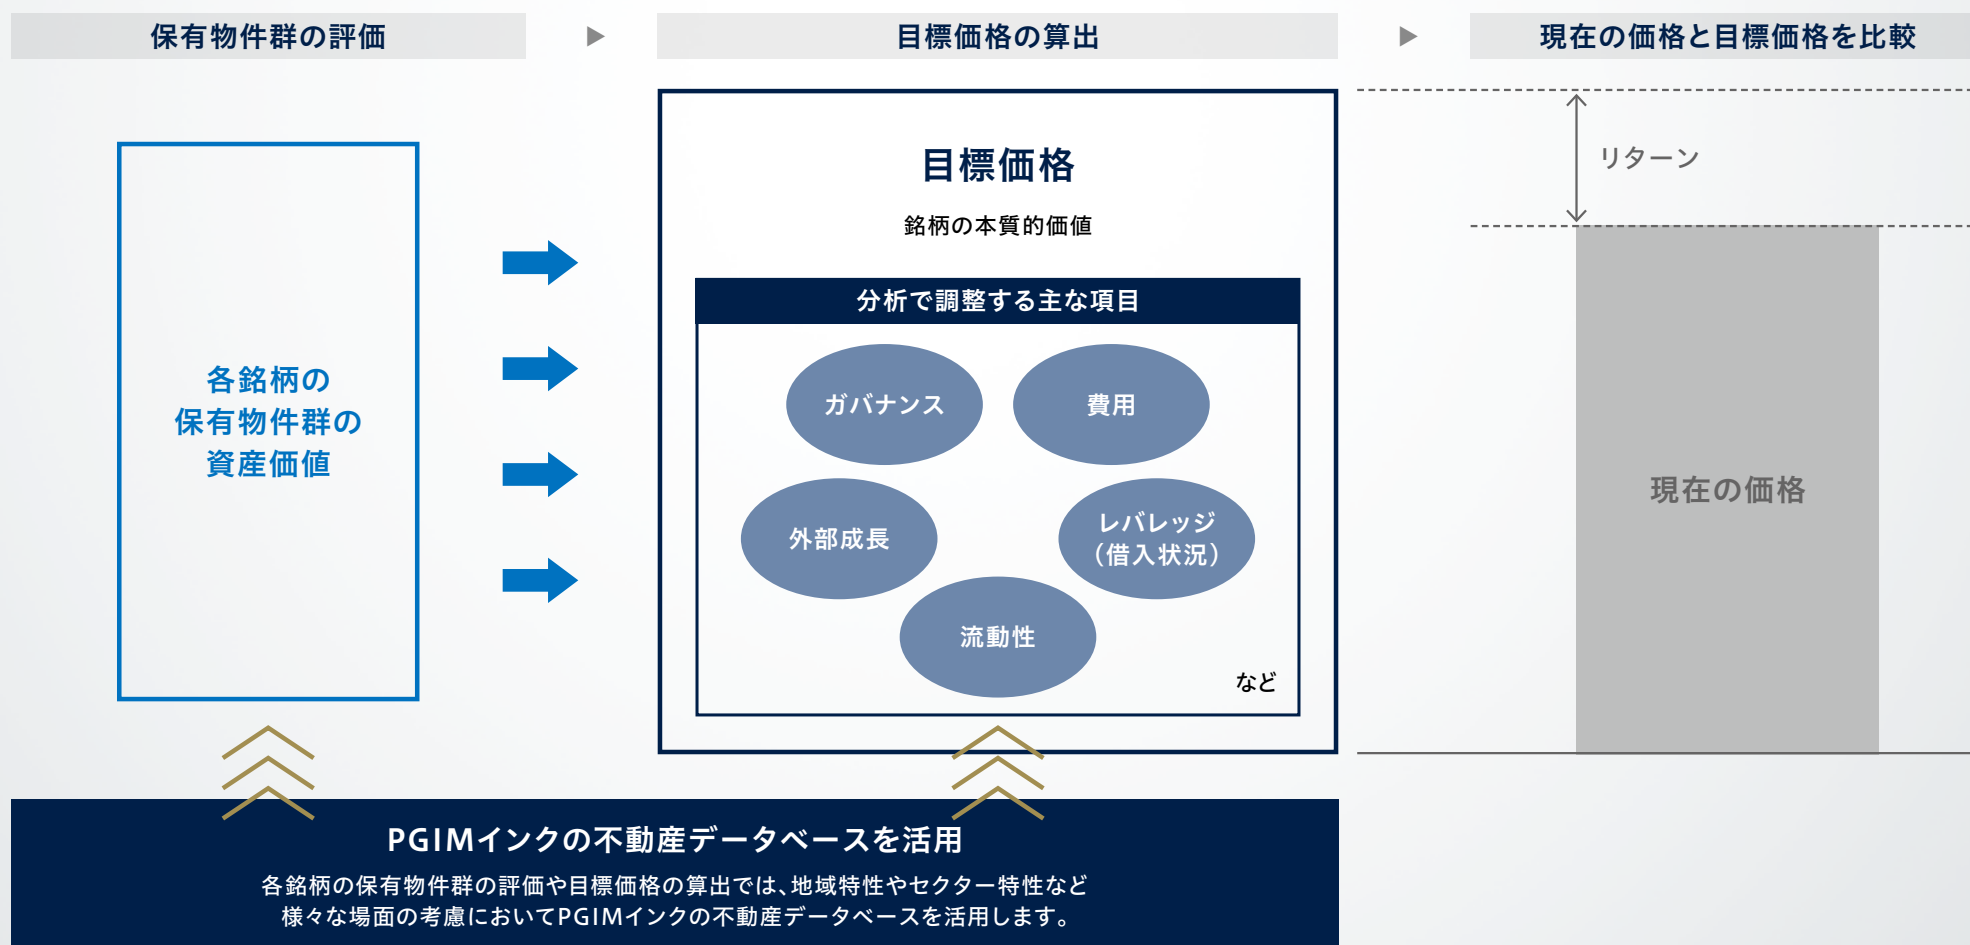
保有物件群の評価

目標価格の算出

現在の価格と目標価格を比較

各銘柄の
保有物件群の
資産価値

目標価格

銘柄の本質的価値

分析で調整する主な項目

ガバナンス

費用

外部成長

レバレッジ
（借入状況）

流動性

など

リターン

現在の価格

PGIMインクの不動産データベースを活用

各銘柄の保有物件群の評価や目標価格の算出では、地域特性やセクター特性など様々な場面の考慮においてPGIMインクの不動産データベースを活用します。